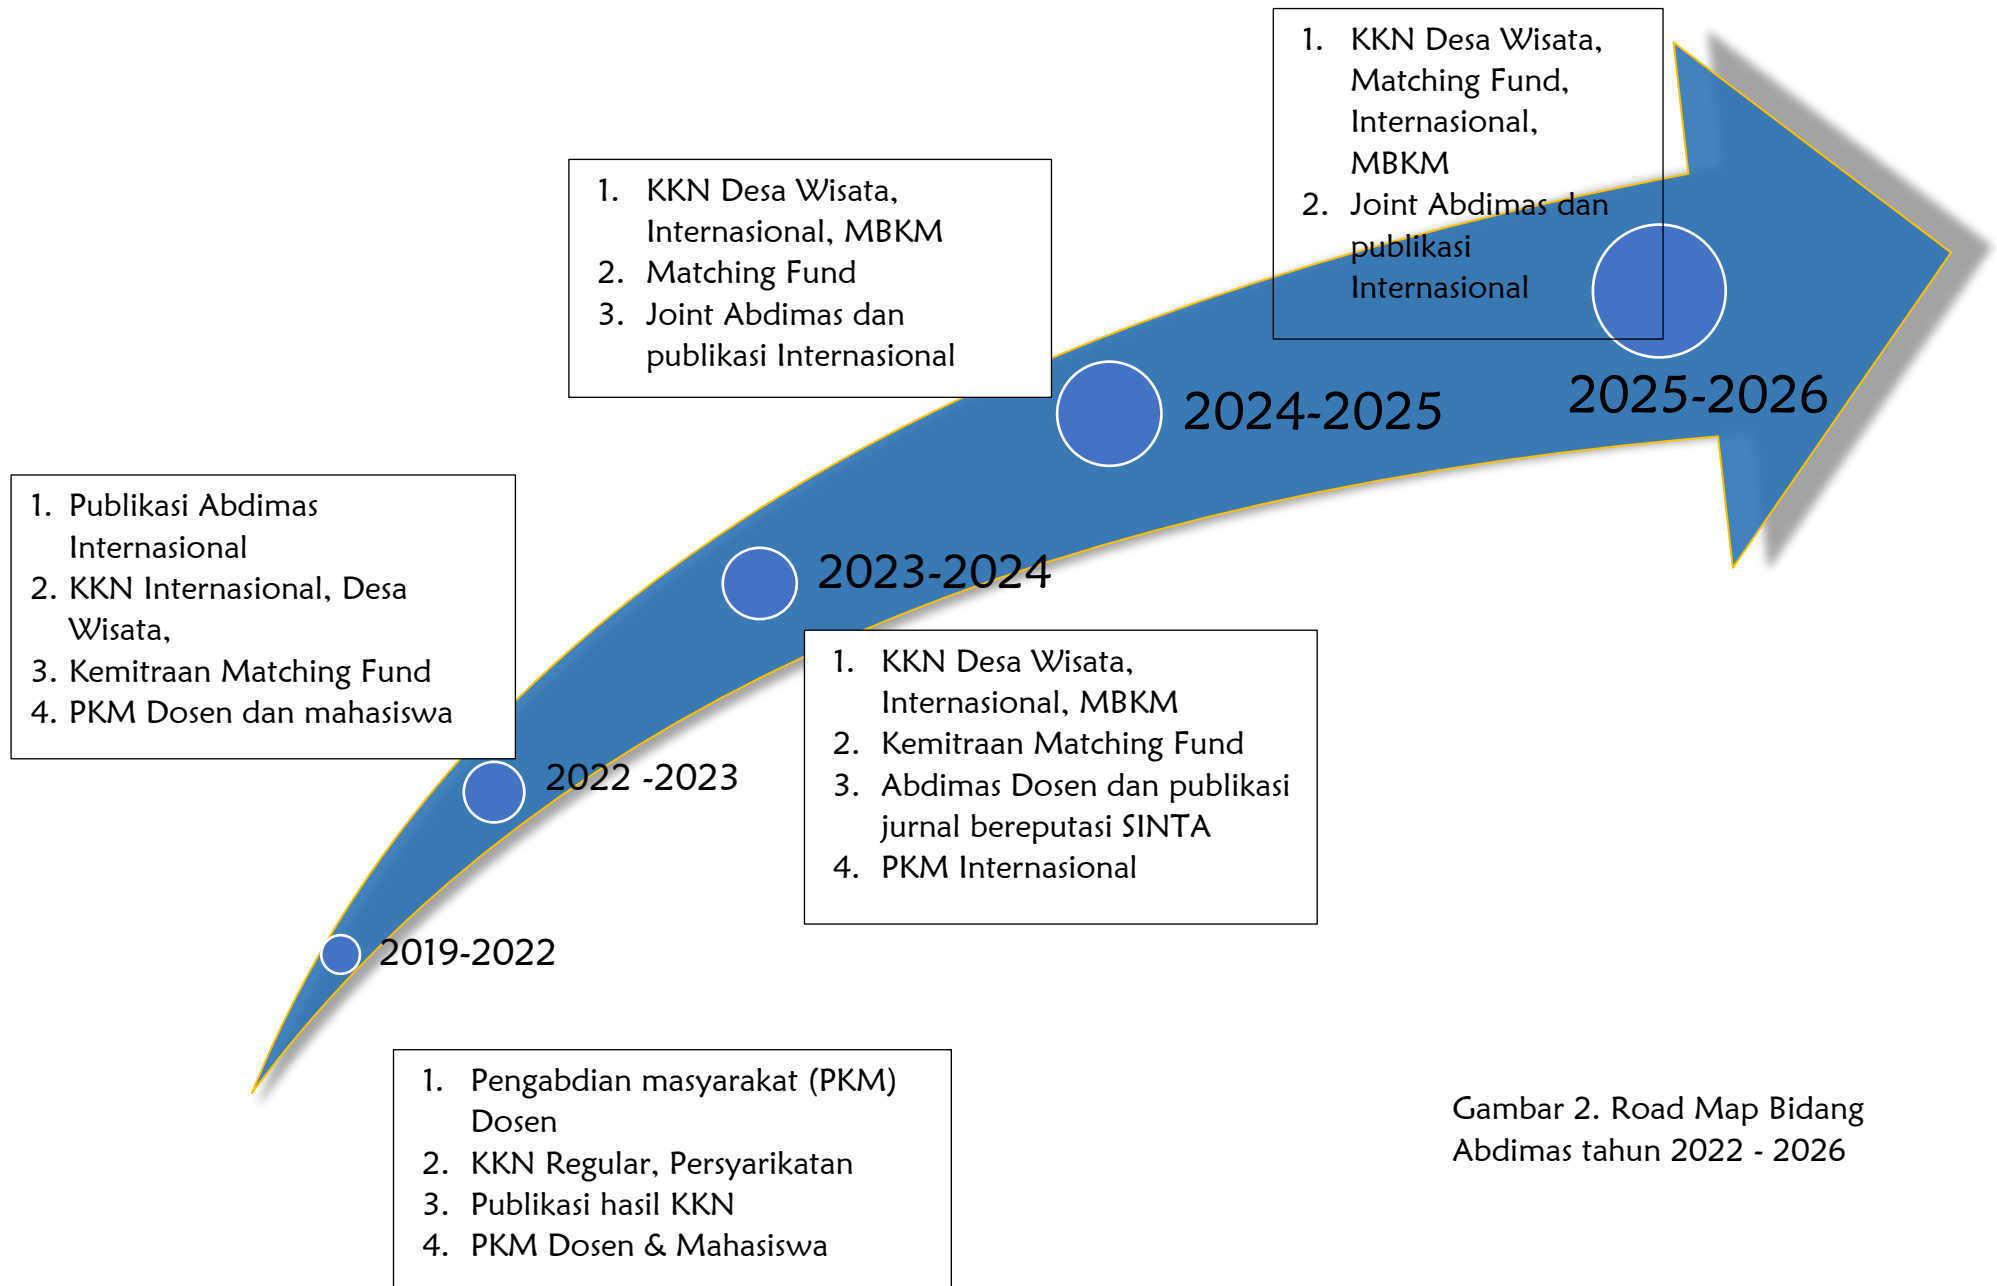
1. KKN Desa Wisata, Matching Fund, Internasional, MBKM
2. Joint Abdimas dan publikasi Internasional

1. KKN Desa Wisata, Internasional, MBKM
2. Matching Fund
3. Joint Abdimas dan publikasi Internasional

2025-2026

2024-2025

1. Publikasi Abdimas Internasional
2. KKN Internasional, Desa Wisata,
3. Kemitraan Matching Fund
4. PKM Dosen dan mahasiswa

2023-2024

1. KKN Desa Wisata, Internasional, MBKM
2. Kemitraan Matching Fund
3. Abdimas Dosen dan publikasi jurnal bereputasi SINTA
4. PKM Internasional

2022 -2023

2019-2022

1. Pengabdian masyarakat (PKM) Dosen
2. KKN Regular, Persyarikatan
3. Publikasi hasil KKN
4. PKM Dosen & Mahasiswa

Gambar 2. Road Map Bidang Abdimas tahun 2022 - 2026